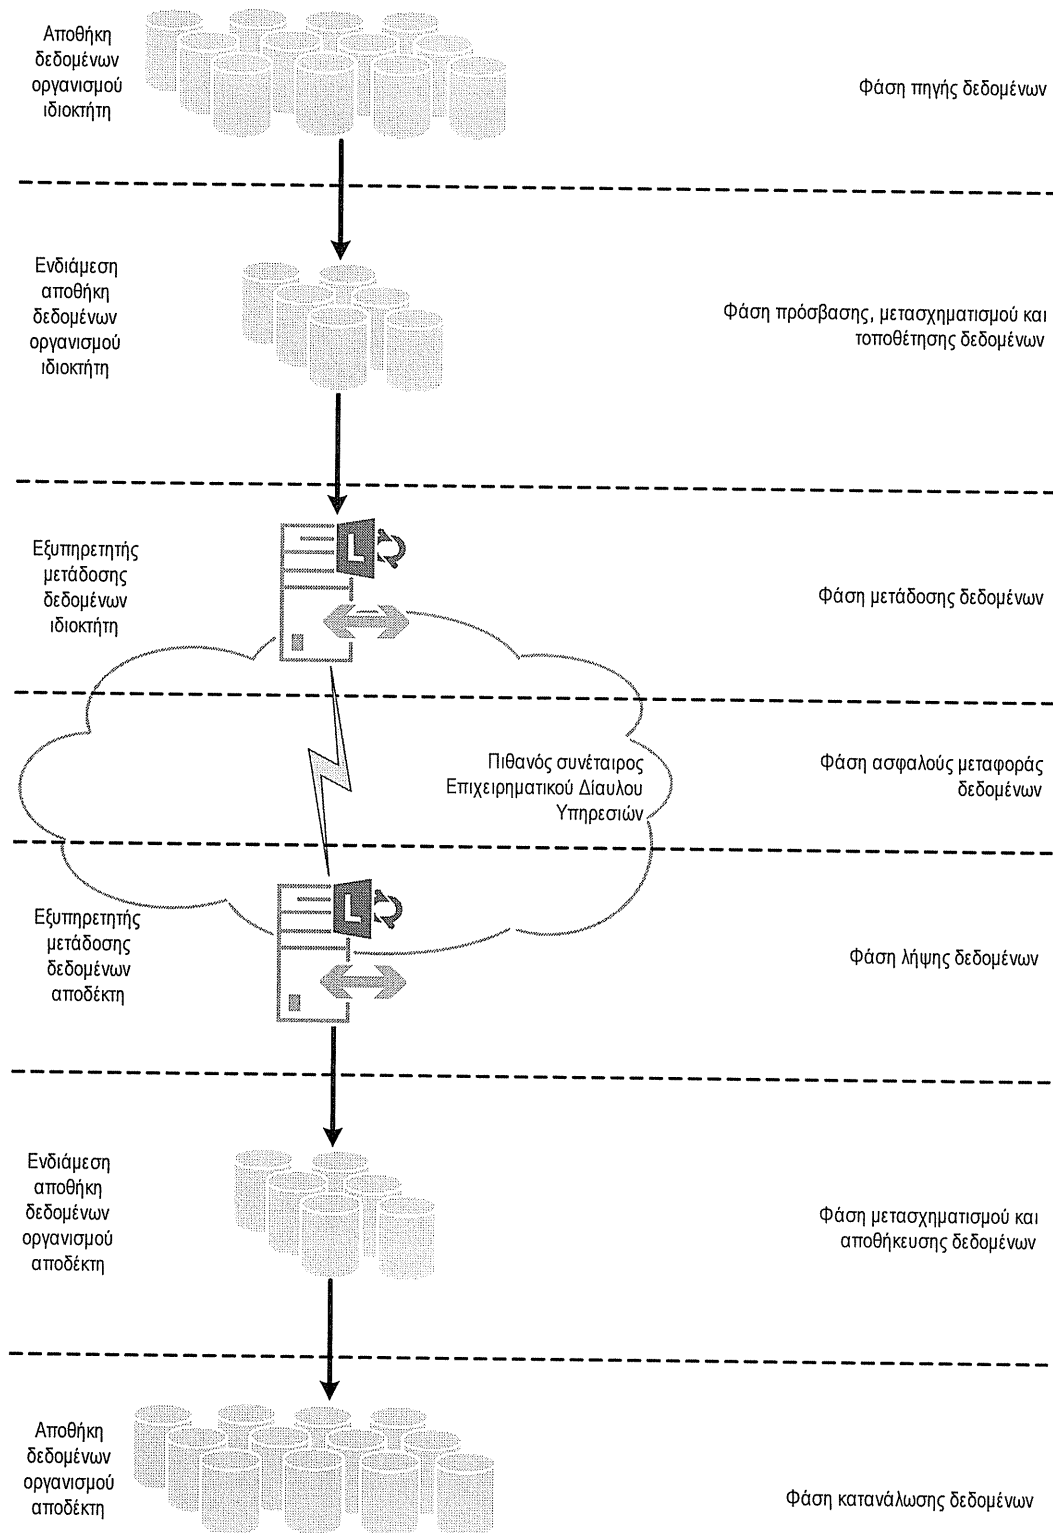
Αποθήκη δεδομένων οργανισμού ιδιοκτήτη

Φάση πηγής δεδομένων

Ενδιάμεση αποθήκη δεδομένων οργανισμού ιδιοκτήτη

Φάση πρόσβασης, μετασχηματισμού και τοποθέτησης δεδομένων

Εξυπηρετητής μετάδοσης δεδομένων ιδιοκτήτη

L

Φάση μετάδοσης δεδομένων

Πιθανός συνέταιρος Επιχειρηματικού Δίαυλου Υπηρεσιών

Φάση ασφαλούς μεταφοράς δεδομένων

Εξυπηρετητής μετάδοσης δεδομένων αποδέκτη

L

Φάση λήψης δεδομένων

Ενδιάμεση αποθήκη δεδομένων οργανισμού αποδέκτη

Φάση μετασχηματισμού και αποθήκευσης δεδομένων

Αποθήκη δεδομένων οργανισμού αποδέκτη

Φάση κατανάλωσης δεδομένων